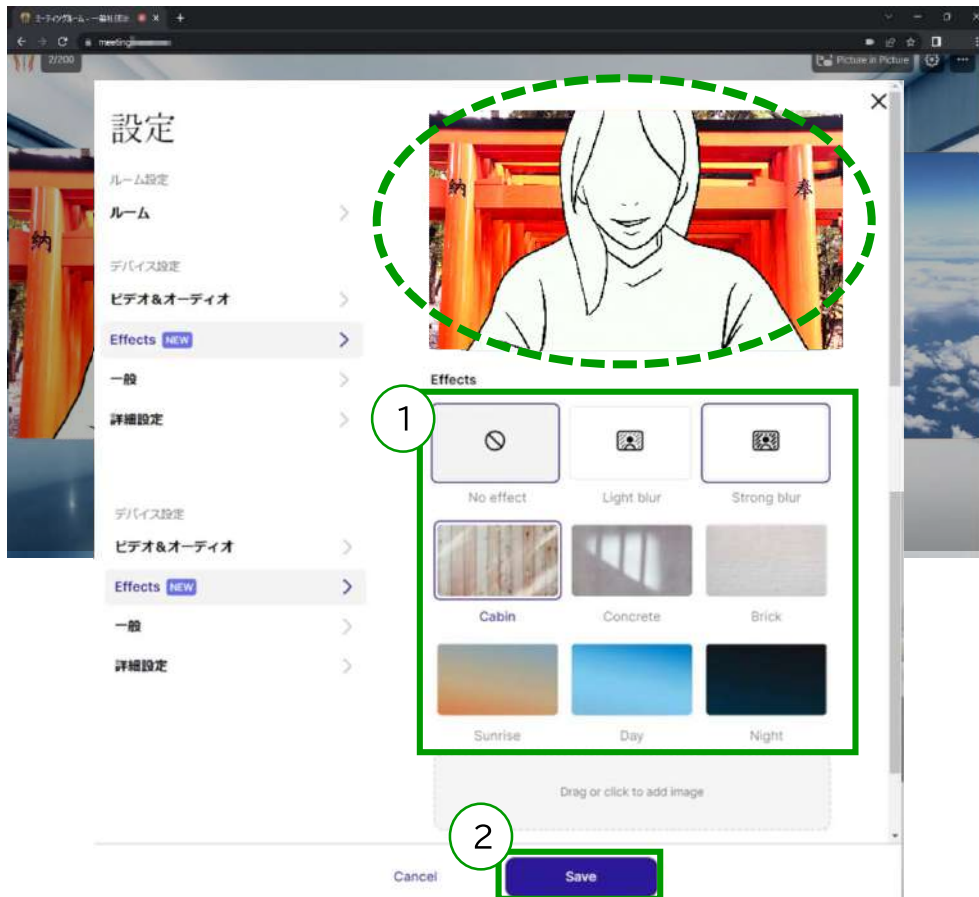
ミーティングルーム - 一般社団法

meeting

2/200

Picture in Picture

設定

ルーム設定

ルーム

デバイス設定

ビデオ＆オーディオ

Effects NEW

一般

詳細設定

デバイス設定

ビデオ＆オーディオ

Effects NEW

一般

詳細設定

納

奉

Effects

1

No effect

Light blur

Strong blur

Cabin

Concrete

Brick

Sunrise

Day

Night

Drag or click to add image

2

Cancel

Save